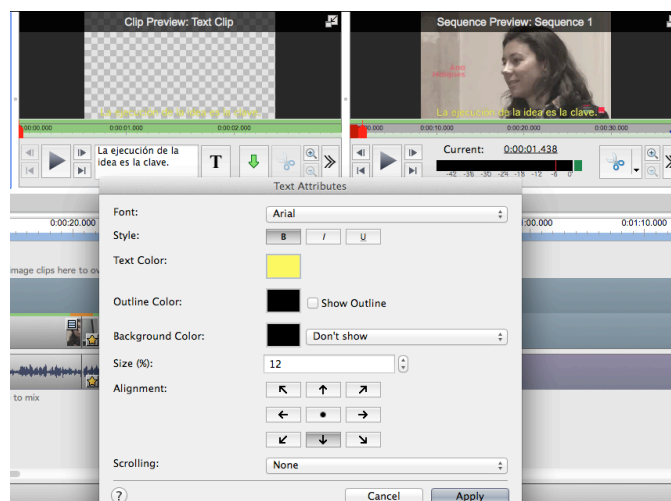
Clip Preview: Text Clip

Sequence Preview: Sequence 1

La ejecución de la idea es la clave.

00:00.000
0:00:01.000
0:00:02.000

0:00:00.000
0:00:10.000
0:00:20.000
0:00:30.000

La ejecución de la idea es la clave.

T

Current: 0:00:01.438

-42 -36 -30 -24 -18 -12 -6 0

Text Attributes

0:00:20.000
:00.000
0:01:10.000

mage clips here to o

to mix

Font: Arial

Style: B I U

Text Color:

Outline Color: Show Outline

Background Color: Don't show

Size (%): 12

Alignment:

Scrolling: None

?

Cancel

Apply